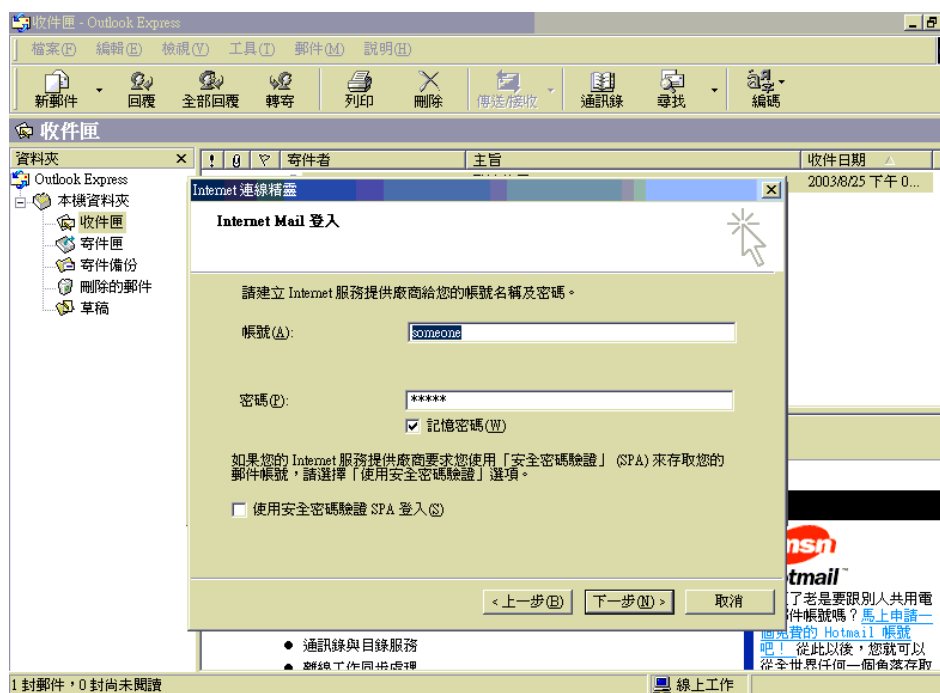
收件匣 - Outlook Express

檔案(F) 編輯(E) 檢視(V) 工具(T) 郵件(M) 說明(H)

新郵件 回覆 全部回覆 轉寄 列印 刪除 傳送/接收 通訊錄 尋找 編碼

收件匣

資料夾

Outlook Express
本機資料夾
收件匣
寄件匣
寄件備份
刪除的郵件
草稿

! 寄件者 主旨 收件日期
2003/8/25 下午 0...

Internet 連線精靈

Internet Mail 登入

請建立 Internet 服務提供廠商給您的帳號名稱及密碼。

帳號(A): someone

密碼(P): *****

記憶密碼(W)

如果您的 Internet 服務提供廠商要求您使用「安全密碼驗證」 (SPA) 來存取您的郵件帳號，請選擇「使用安全密碼驗證」選項。

使用安全密碼驗證 SPA 登入(S)

< 上一步(B) 下一步(N) > 取消

msn
Hotmail
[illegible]了老是要跟別人共用電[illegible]件帳號嗎？馬上申請一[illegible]免費的 Hotmail 帳號吧！ 從此以後，您就可以從全世界任何一個角落存取

● 通訊錄與目錄服務
● 離線工作同步處理

1 封郵件，0 封尚未閱讀 線上工作